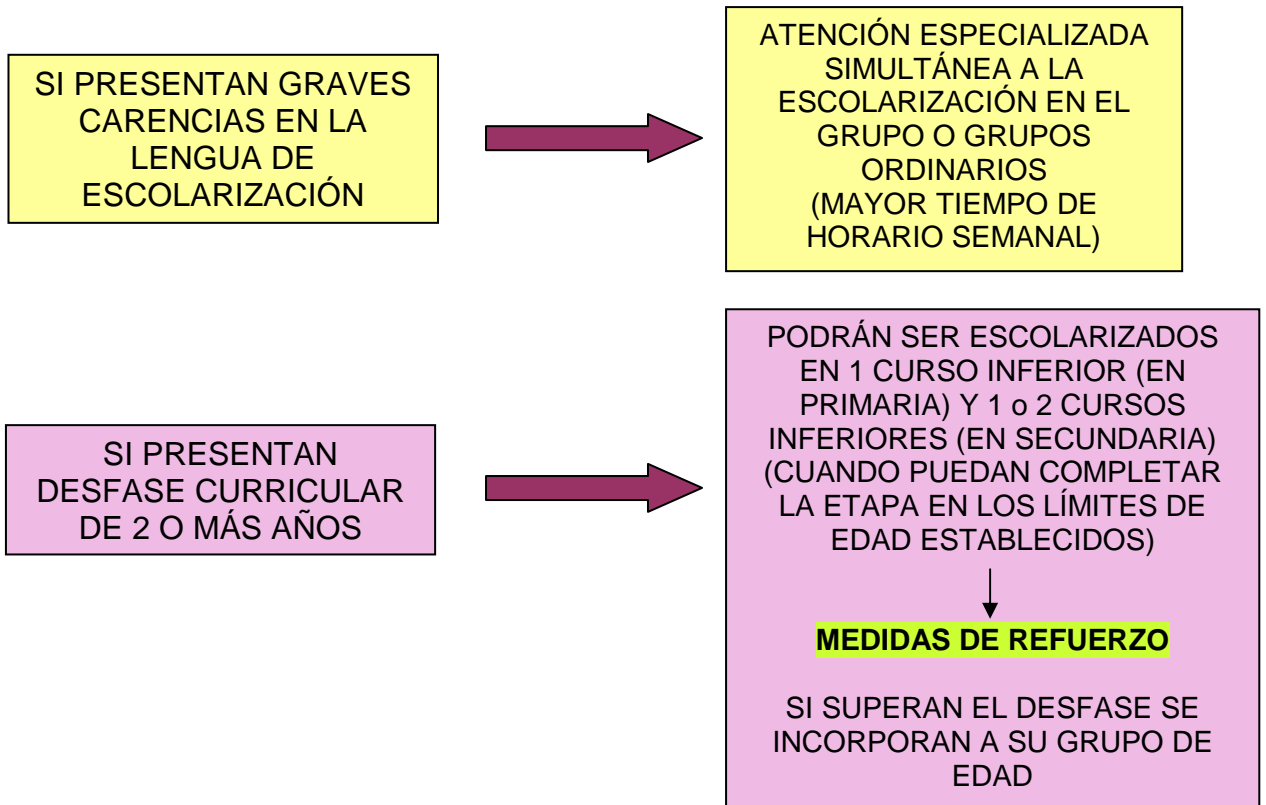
SI PRESENTAN GRAVES CARENCIAS EN LA LENGUA DE ESCOLARIZACIÓN

ATENCIÓN ESPECIALIZADA SIMULTÁNEA A LA ESCOLARIZACIÓN EN EL GRUPO O GRUPOS ORDINARIOS
(MAYOR TIEMPO DE HORARIO SEMANAL)

SI PRESENTAN DESFASE CURRICULAR DE 2 O MÁS AÑOS

PODRÁN SER ESCOLARIZADOS EN 1 CURSO INFERIOR (EN PRIMARIA) Y 1 o 2 CURSOS INFERIORES (EN SECUNDARIA) (CUANDO PUEDAN COMPLETAR LA ETAPA EN LOS LÍMITES DE EDAD ESTABLECIDOS)

MEDIDAS DE REFUERZO

SI SUPERAN EL DESFASE SE INCORPORAN A SU GRUPO DE EDAD